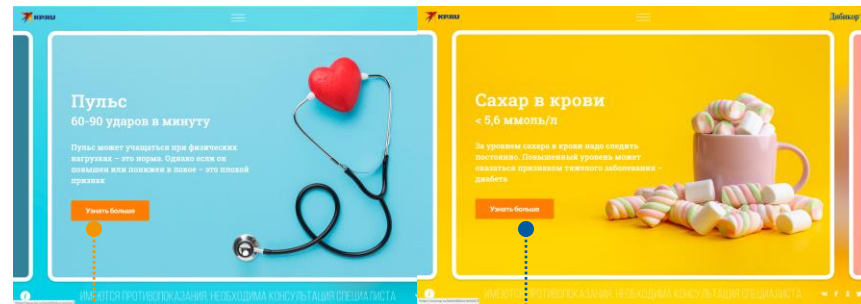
КРЭШ

Пульс
60-90 ударов в минуту

Пульс может учащаться при физических нагрузках – это норма. Однако если он повышен или понижен в покое – это плохой признак

Узнать больше

ИМЕЮТСЯ ПРОТИВОПОКАЗАНИЯ. НЕОБХОДИМА КОНСУЛЬТАЦИЯ СПЕЦИАЛИСТА

КРЭШ

Диабакор

Сахар в крови
< 5,6 ммоль/л

За уровнем сахара в крови надо следить постоянно. Повышенный уровень может оказаться признаком тяжелого заболевания – диабета

Узнать больше

ИМЕЮТСЯ ПРОТИВОПОКАЗАНИЯ. НЕОБХОДИМА КОНСУЛЬТАЦИЯ СПЕЦИАЛИСТА